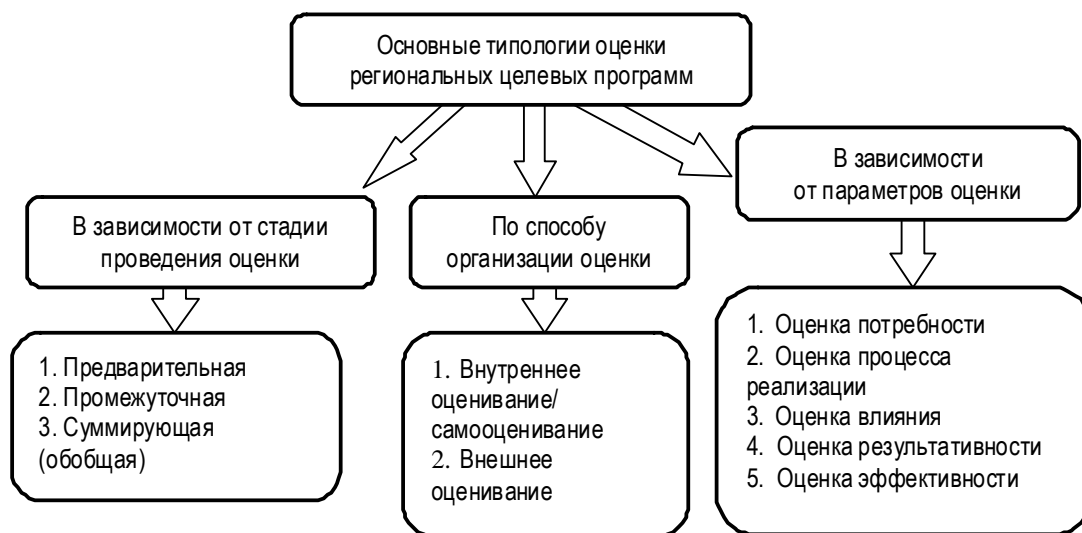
Основные типологии оценки региональных целевых программ

В зависимости от стадии проведения оценки

1. Предварительная
2. Промежуточная
3. Суммирующая (обобщая)

По способу организации оценки

1. Внутреннее оценивание/ самооценивание
2. Внешнее оценивание

В зависимости от параметров оценки

1. Оценка потребности
2. Оценка процесса реализации
3. Оценка влияния
4. Оценка результативности
5. Оценка эффективности